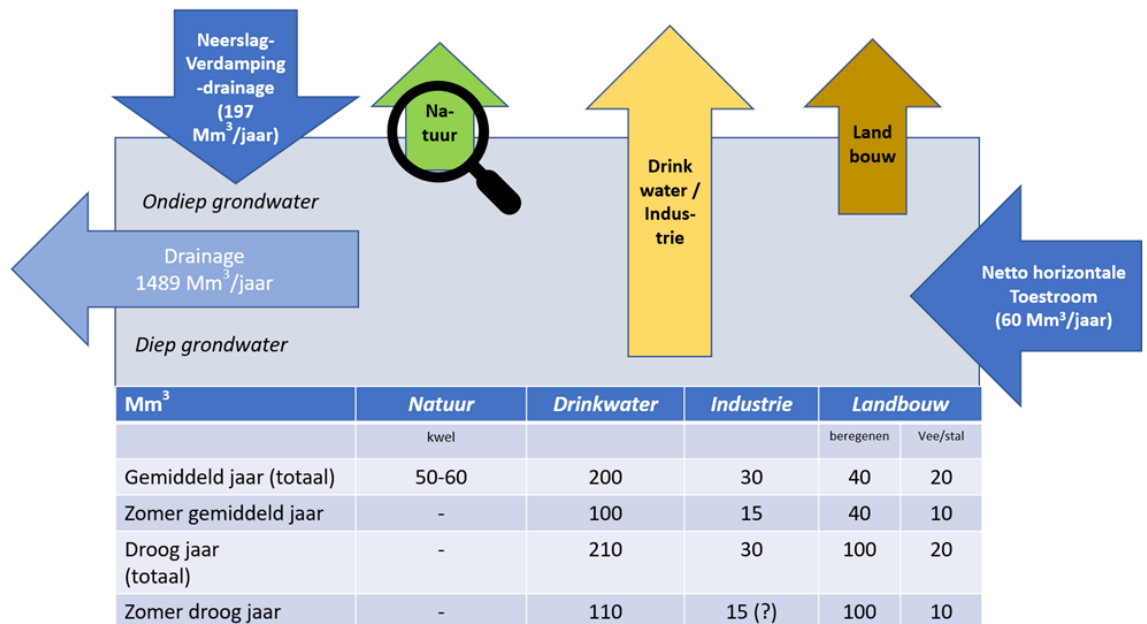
Neerslag-Verdamping -drainage (197 Mm$^3$/jaar)

Na-tuur

Drink water / Industrie

Land bouw

Ondiep grondwater

Drainage 1489 Mm$^3$/jaar

Netto horizontale Toestroom (60 Mm$^3$/jaar)

Diep grondwater

| Mm$^3$ | Natuur | Drinkwater | Industrie | Landbouw | |
|---|---|---|---|---|---|
| | kwel | | | beregenen | Vee/stal |
| Gemiddeld jaar (totaal) | 50-60 | 200 | 30 | 40 | 20 |
| Zomer gemiddeld jaar | - | 100 | 15 | 40 | 10 |
| Droog jaar (totaal) | - | 210 | 30 | 100 | 20 |
| Zomer droog jaar | - | 110 | 15 (?) | 100 | 10 |